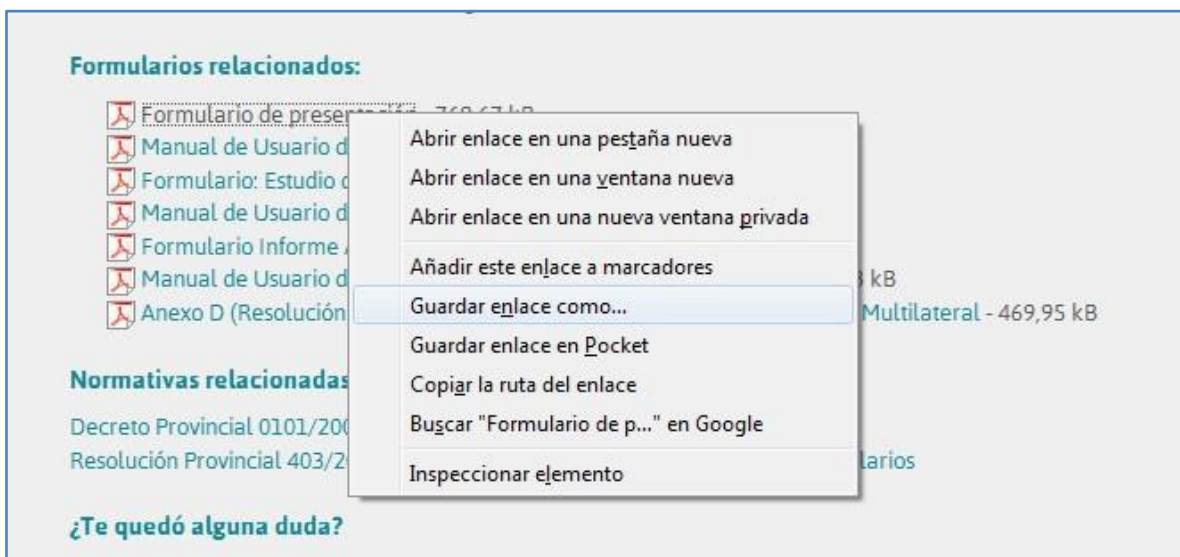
Formularios relacionados:

Formulario de presentación - 760,67 kB
Manual de Usuario d
Formulario: Estudio d
Manual de Usuario d
Formulario Informe A
Manual de Usuario d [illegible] kB
Anexo D (Resolución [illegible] Multilateral - 469,95 kB

Abrir enlace en una pestaña nueva
Abrir enlace en una ventana nueva
Abrir enlace en una nueva ventana privada
Añadir este enlace a marcadores
Guardar enlace como...
Guardar enlace en Pocket
Copiar la ruta del enlace
Buscar "Formulario de p..." en Google
Inspeccionar elemento

Normativas relacionadas

Decreto Provincial 0101/200
Resolución Provincial 403/2 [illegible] larios

¿Te quedó alguna duda?